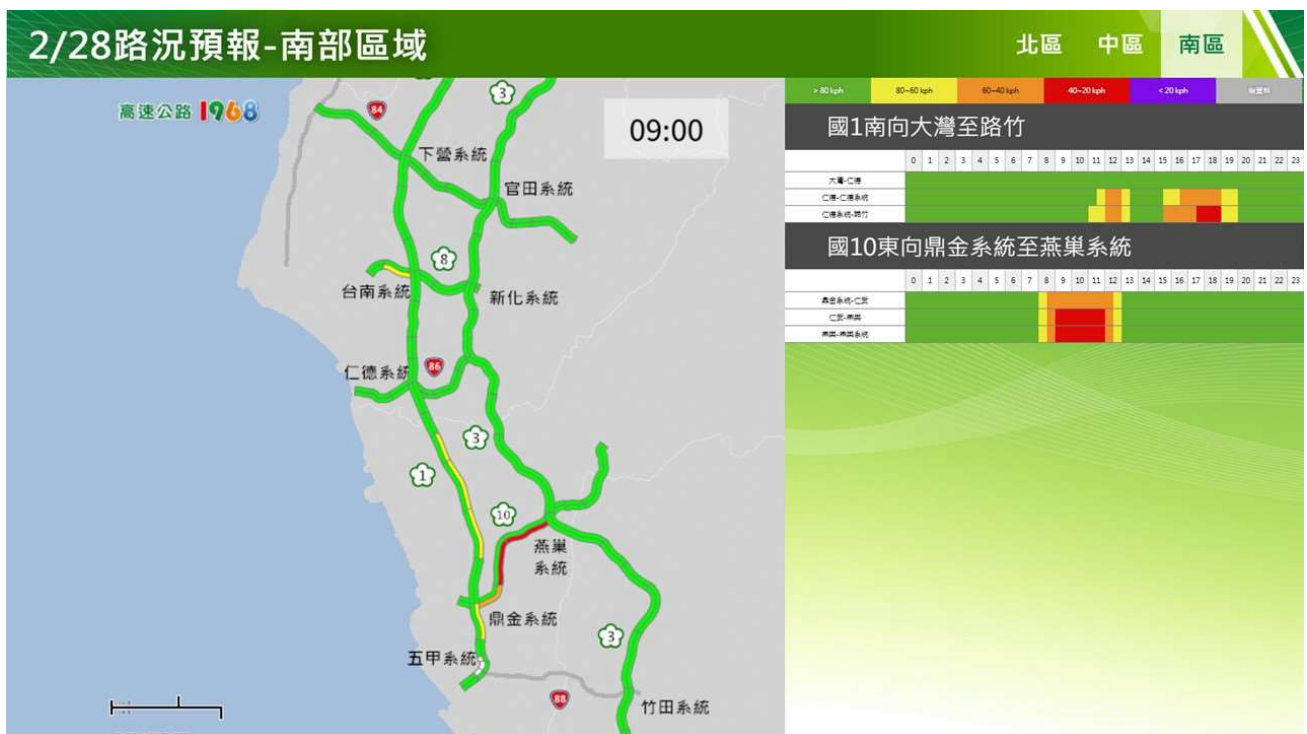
2/28路況預報-南部區域

北區 中區 南區

高速公路 1968

09:00

84

3

下營系統

官田系統

8

台南系統

新化系統

仁德系統

86

3

1

10

燕巢系統

鼎金系統

3

五甲系統

88

竹田系統

> 80 kph | 80~60 kph | 60~40 kph | 40~20 kph | < 20 kph | 無資料

國1南向大灣至路竹

| | 0 | 1 | 2 | 3 | 4 | 5 | 6 | 7 | 8 | 9 | 10 | 11 | 12 | 13 | 14 | 15 | 16 | 17 | 18 | 19 | 20 | 21 | 22 | 23 |
|---|---|---|---|---|---|---|---|---|---|---|---|---|---|---|---|---|---|---|---|---|---|---|---|---|
| 大灣-仁德 | | | | | | | | | | | | | | | | | | | | | | | | |
| 仁德-仁德系統 | | | | | | | | | | | | | | | | | | | | | | | | |
| 仁德系統-路竹 | | | | | | | | | | | | | | | | | | | | | | | | |

國10東向鼎金系統至燕巢系統

| | 0 | 1 | 2 | 3 | 4 | 5 | 6 | 7 | 8 | 9 | 10 | 11 | 12 | 13 | 14 | 15 | 16 | 17 | 18 | 19 | 20 | 21 | 22 | 23 |
|---|---|---|---|---|---|---|---|---|---|---|---|---|---|---|---|---|---|---|---|---|---|---|---|---|
| 鼎金系統-仁武 | | | | | | | | | | | | | | | | | | | | | | | | |
| 仁武-燕巢 | | | | | | | | | | | | | | | | | | | | | | | | |
| 燕巢-燕巢系統 | | | | | | | | | | | | | | | | | | | | | | | | |